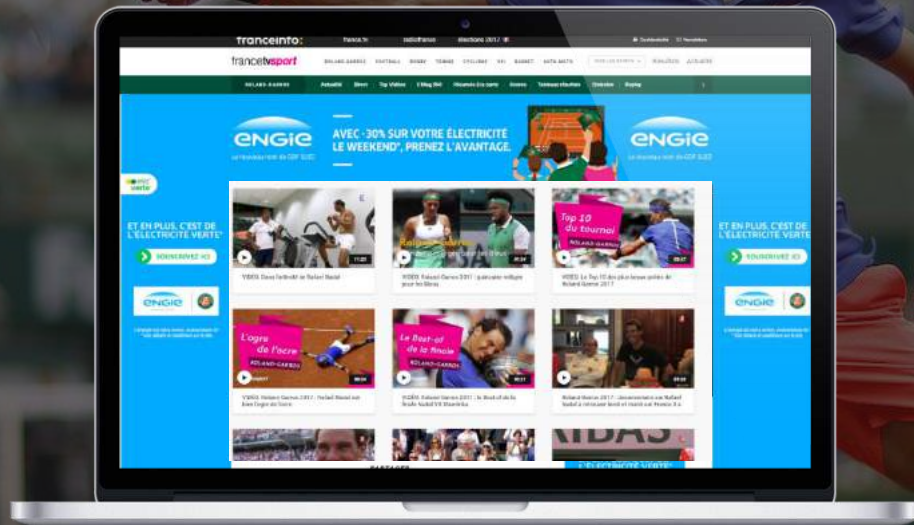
franceinfo: france.tv radiofrance élections 2017

francetvsport ROLAND-GARROS FOOTBALL RUGBY TENNIS CYCLISME SKI BASKET AUTO-MOTO

ROLAND-GARROS Actualité Direct Top Vidéos L'Blog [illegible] Tableaux résultats

engie Le nouveau nom de GDF SUEZ

AVEC -30% SUR VOTRE ÉLECTRICITÉ LE WEEKEND*, PRENEZ L'AVANTAGE.

engie Le nouveau nom de GDF SUEZ

ET EN PLUS, C'EST DE L'ÉLECTRICITÉ VERTE*

SOUSCRIVEZ ICI

engie

ET EN PLUS, C'EST DE L'ÉLECTRICITÉ VERTE*

SOUSCRIVEZ ICI

engie

11:20
VIDEO. Dans l'intimité de Rafael Nadal

VIDEO. Roland-Garros 2017 : quinzaine ratée pour les Bleus

Top 10 du tournoi
ROLAND-GARROS
VIDEO. Le Top 10 des plus beaux points de Roland-Garros 2017

L'ogre de l'ocre
ROLAND-GARROS
VIDEO. Roland-Garros 2017 : Rafael Nadal est bien l'ogre de l'ocre

Le Best-of de la finale
ROLAND-GARROS
VIDEO. Roland-Garros 2017 : le Best-of de la finale Nadal VS Wawrinka

Roland-Garros 2017 : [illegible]

PARTAGER

L'ÉLECTRICITÉ VERTE*